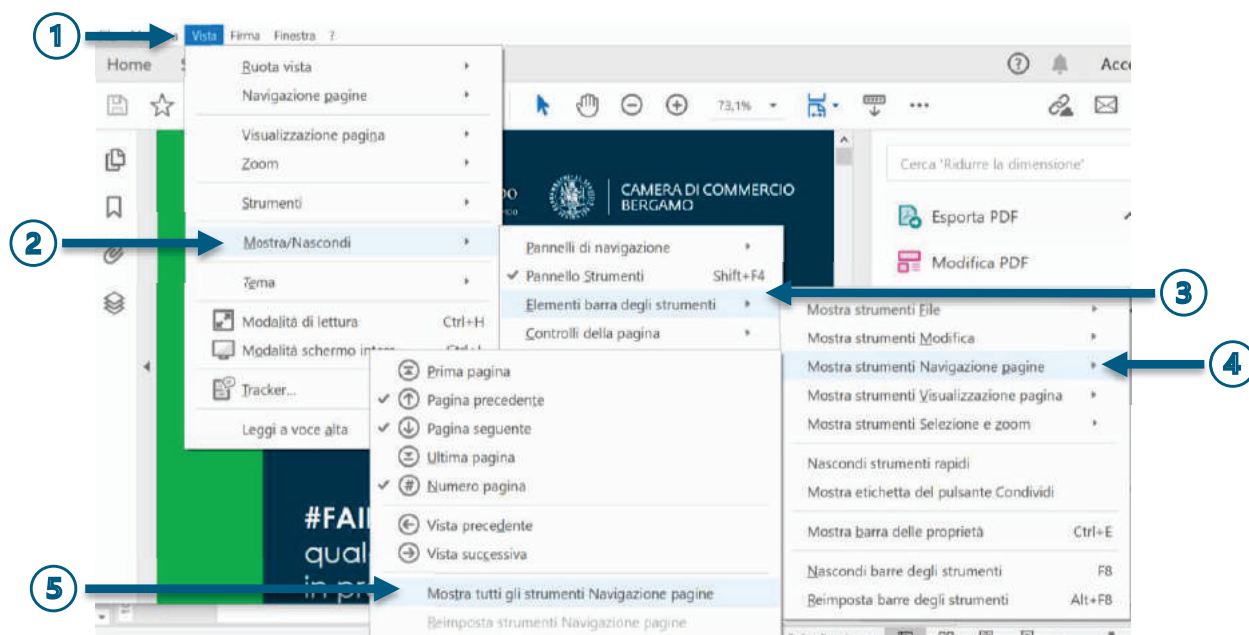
1

Vista Firma Finestra ?

Home

Ruota vista
Navigazione pagine
Visualizzazione pagina
Zoom
Strumenti

2

Mostra/Nascondi
Tema
Modalità di lettura Ctrl+H
Modalità schermo intero
Tracker...
Leggi a voce alta

73,1%

Accedi

Cerca 'Ridurre la dimensione'

Esporta PDF
Modifica PDF

CAMERA DI COMMERCIO BERGAMO

Pannelli di navigazione
✔ Pannello Strumenti Shift+F4
Elementi barra degli strumenti
Controlli della pagina

3

Mostra strumenti File
Mostra strumenti Modifica
Mostra strumenti Navigazione pagine
Mostra strumenti Visualizzazione pagina
Mostra strumenti Selezione e zoom
Nascondi strumenti rapidi
Mostra etichetta del pulsante Condividi
Mostra barra delle proprietà Ctrl+E
Nascondi barre degli strumenti F8
Reimposta barre degli strumenti Alt+F8

4

Prima pagina
✔ Pagina precedente
✔ Pagina seguente
Ultima pagina
✔ Numero pagina
Vista precedente
Vista successiva

5

Mostra tutti gli strumenti Navigazione pagine
Reimposta strumenti Navigazione pagine

#FAI
qual
in pr